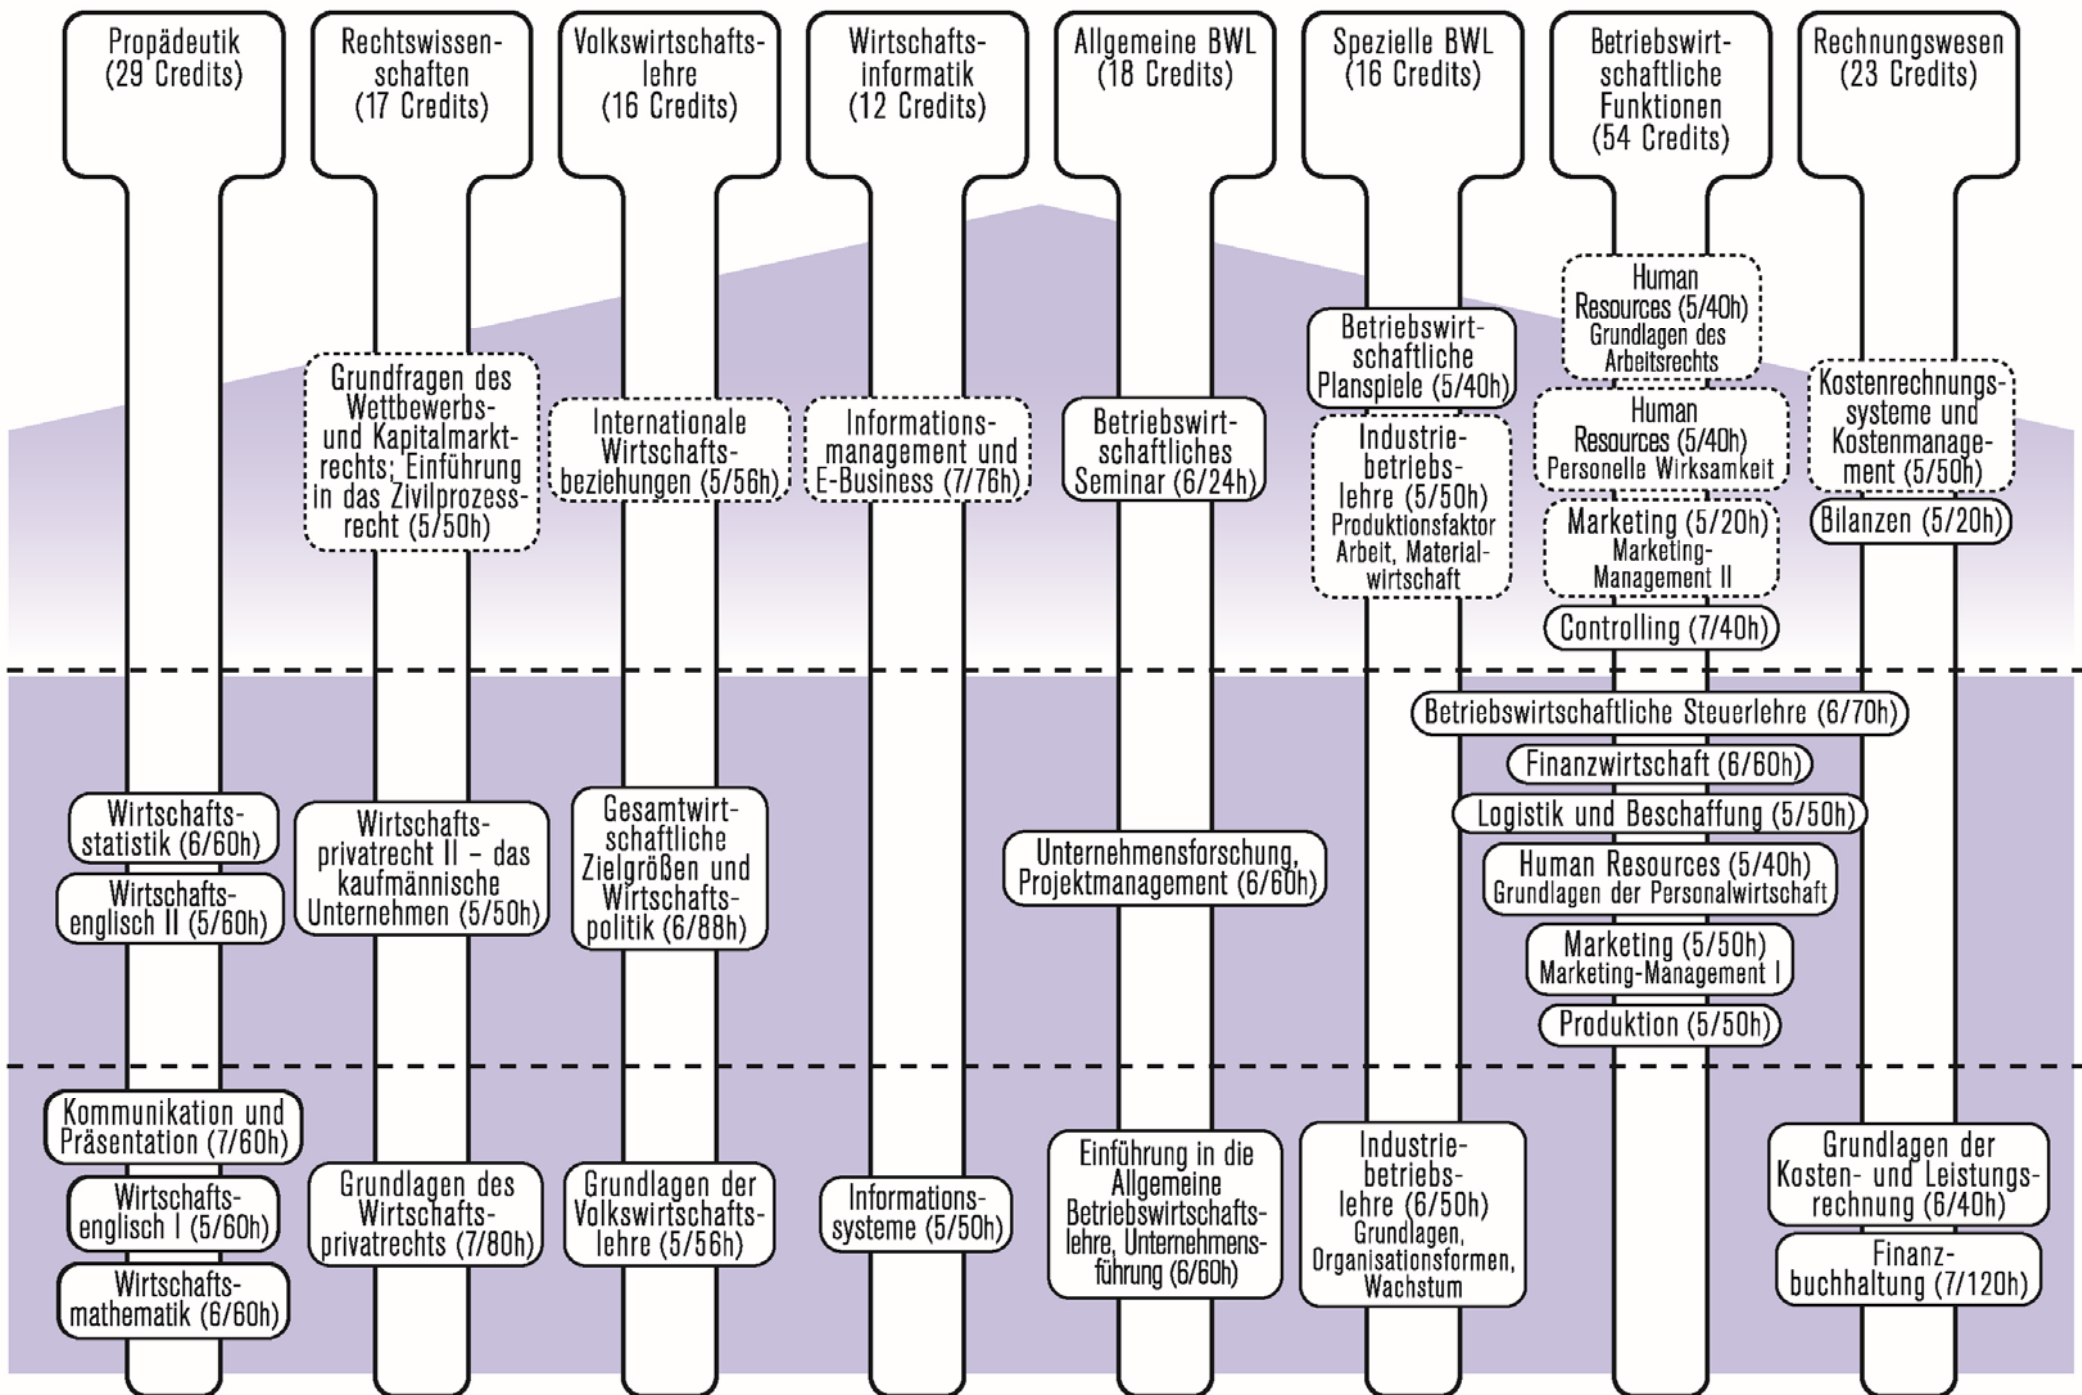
Propädeutik (29 Credits)

Rechtswissenschaften (17 Credits)

Volkswirtschaftslehre (16 Credits)

Wirtschaftsinformatik (12 Credits)

Allgemeine BWL (18 Credits)

Spezielle BWL (16 Credits)

Betriebswirtschaftliche Funktionen (54 Credits)

Rechnungswesen (23 Credits)

Human Resources (5/40h) Grundlagen des Arbeitsrechts

Betriebswirtschaftliche Planspiele (5/40h)

Grundfragen des Wettbewerbs- und Kapitalmarktrechts; Einführung in das Zivilprozessrecht (5/50h)

Internationale Wirtschaftsbeziehungen (5/56h)

Informationsmanagement und E-Business (7/76h)

Betriebswirtschaftliches Seminar (6/24h)

Industriebetriebslehre (5/50h) Produktionsfaktor Arbeit, Materialwirtschaft

Human Resources (5/40h) Personelle Wirksamkeit

Kostenrechnungssysteme und Kostenmanagement (5/50h)

Marketing (5/20h) Marketing-Management II

Bilanzen (5/20h)

Controlling (7/40h)

Betriebswirtschaftliche Steuerlehre (6/70h)

Finanzwirtschaft (6/60h)

Logistik und Beschaffung (5/50h)

Wirtschaftsstatistik (6/60h)

Wirtschaftsprivatrecht II – das kaufmännische Unternehmen (5/50h)

Gesamtwirtschaftliche Zielgrößen und Wirtschaftspolitik (6/88h)

Unternehmensforschung, Projektmanagement (6/60h)

Human Resources (5/40h) Grundlagen der Personalwirtschaft

Wirtschaftsenglisch II (5/60h)

Marketing (5/50h) Marketing-Management I

Produktion (5/50h)

Kommunikation und Präsentation (7/60h)

Wirtschaftsenglisch I (5/60h)

Wirtschaftsmathematik (6/60h)

Grundlagen des Wirtschaftsprivatrechts (7/80h)

Grundlagen der Volkswirtschaftslehre (5/56h)

Informationssysteme (5/50h)

Einführung in die Allgemeine Betriebswirtschaftslehre, Unternehmensführung (6/60h)

Industriebetriebslehre (6/50h) Grundlagen, Organisationsformen, Wachstum

Grundlagen der Kosten- und Leistungsrechnung (6/40h)

Finanzbuchhaltung (7/120h)